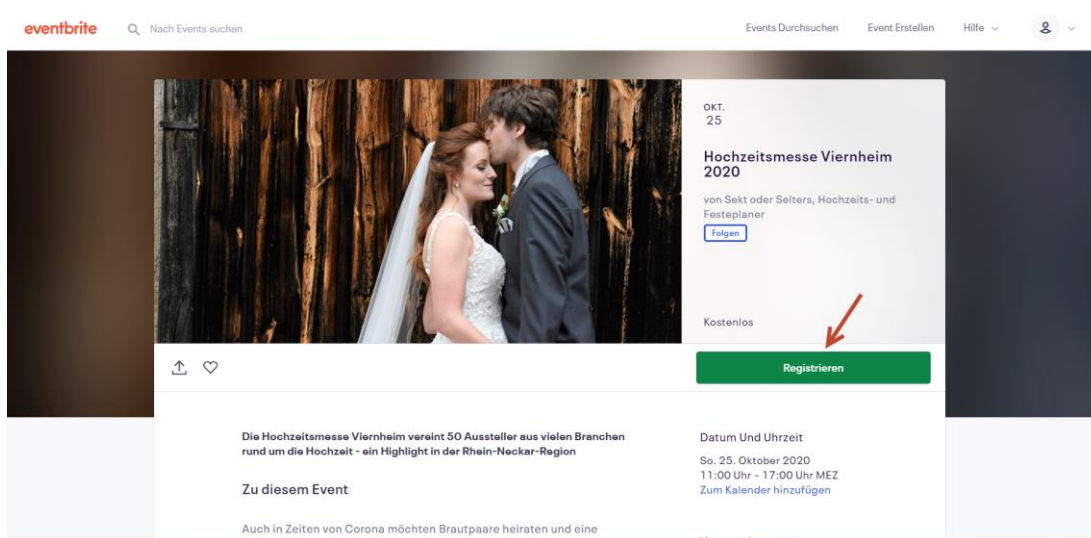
eventbrite

Nach Events suchen

Events Durchsuchen

Event Erstellen

Hilfe

OKT.
25

Hochzeitsmesse Viernheim 2020

von Sekt oder Selters, Hochzeits- und Festeplaner

Folgen

Kostenlos

Registrieren

Die Hochzeitsmesse Viernheim vereint 50 Aussteller aus vielen Branchen rund um die Hochzeit - ein Highlight in der Rhein-Neckar-Region

Zu diesem Event

Auch in Zeiten von Corona möchten Brautpaare heiraten und eine

Datum Und Uhrzeit

So. 25. Oktober 2020
11:00 Uhr – 17:00 Uhr MEZ
Zum Kalender hinzufügen